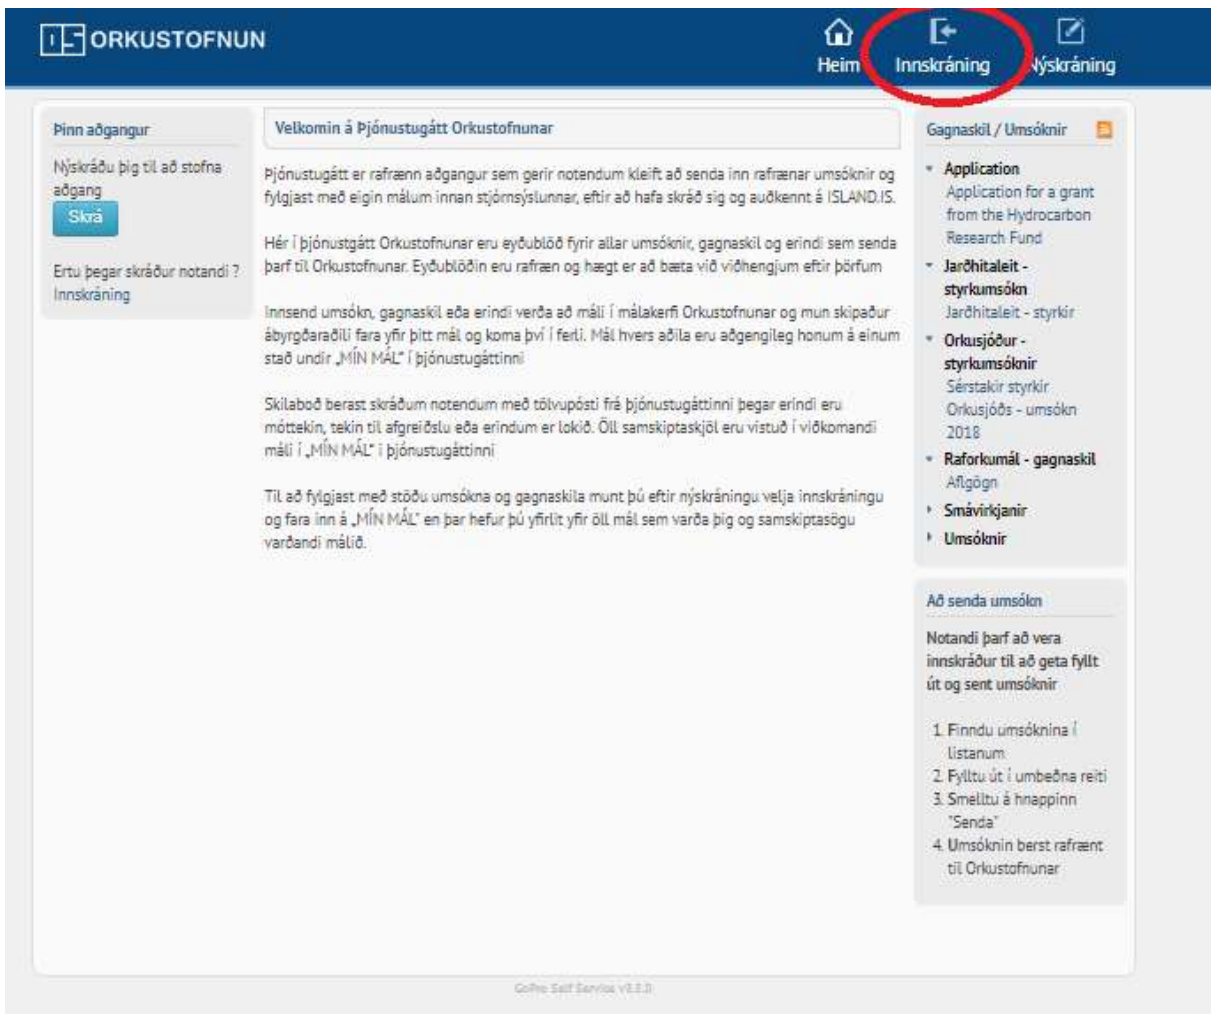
ORKUSTOFNUN

Heim Innskráning Nýskráning

Þinn aðgangur

Nýskráðu þig til að stofna aðgang

Skrá

Ertu þegar skráður notandi ? Innskráning

Velkomin á Þjónustugátt Orkustofnunar

Þjónustugátt er rafrænn aðgangur sem gerir notendum kleift að senda inn rafrænar umsóknir og fylgjast með eigin málum innan stjórnsýslunnar, eftir að hafa skráð sig og auðkennt á ISLAND.IS.

Hér í þjónustgátt Orkustofnunar eru eyðublöð fyrir allar umsóknir, gagnaskil og erindi sem senda þarf til Orkustofnunar. Eyðublöðin eru rafræn og hægt er að bæta við viðhengjum eftir þörfum

Innsend umsókn, gagnaskil eða erindi verða að máli í málakerfi Orkustofnunar og mun skipaður ábyrgðaraðili fara yfir þitt mál og koma því í ferli. Mál hvers aðila eru aðgengileg honum á einum stað undir „MÍN MÁL" í þjónustugáttinni

Skilaboð berast skráðum notendum með tölvupósti frá þjónustugáttinni þegar erindi eru móttekin, tekin til afgreiðslu eða erindum er lokið. Öll samskiptaskjöl eru vistuð í viðkomandi máli í „MÍN MÁL" í þjónustugáttinni

Til að fylgjast með stöðu umsókna og gagnaskila munt þú eftir nýskráningu velja innskráningu og fara inn á „MÍN MÁL" en þar hefur þú yfirlit yfir öll mál sem varða þig og samskiptasögu varðandi málið.

Gagnaskil / Umsóknir

Application
Application for a grant from the Hydrocarbon Research Fund
Jarðhitaleit - styrkumsókn
Jarðhitaleit - styrkir
Orkusjóður - styrkumsóknir
Sérstakir styrkir Orkusjóðs - umsókn 2018
Raforkumál - gagnaskil
Aflgögn
Smávirkjanir
Umsóknir

Að senda umsókn

Notandi þarf að vera innskráður til að geta fyllt út og sent umsóknir

1. Finndu umsóknina í listanum
2. Fylltu út í umbeðna reiti
3. Smelltu á hnappinn "Senda"
4. Umsóknin berst rafrænt til Orkustofnunar

GoPro Self Service v3.3.0